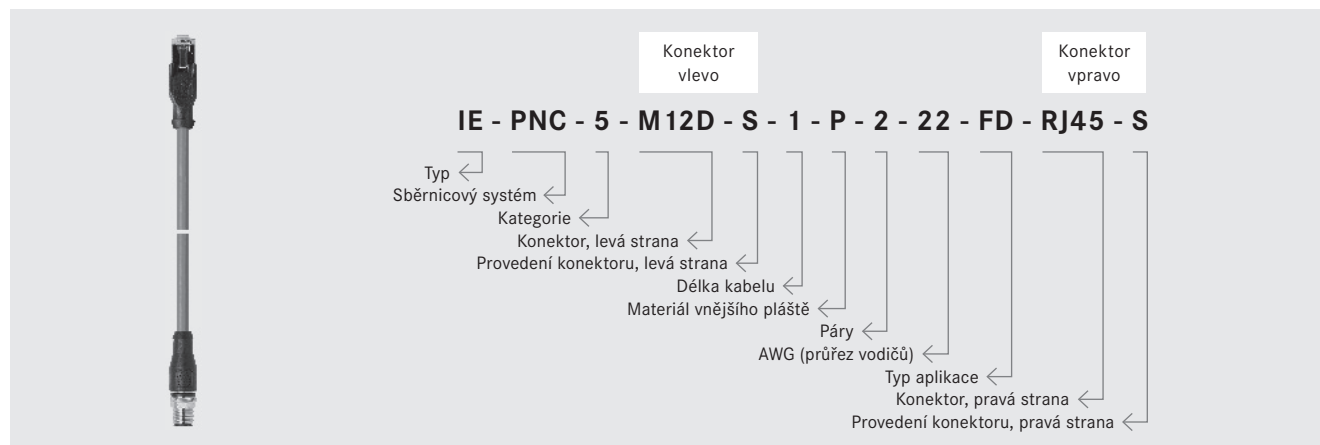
Konektor vlevo

Konektor vpravo

IE - PNC - 5 - M12D - S - 1 - P - 2 - 22 - FD - RJ45 - S

Typ
Sběrnicový systém
Kategorie
Konektor, levá strana
Provedení konektoru, levá strana
Délka kabelu
Materiál vnějšího pláště
Páry
AWG (průřez vodičů)
Typ aplikace
Konektor, pravá strana
Provedení konektoru, pravá strana